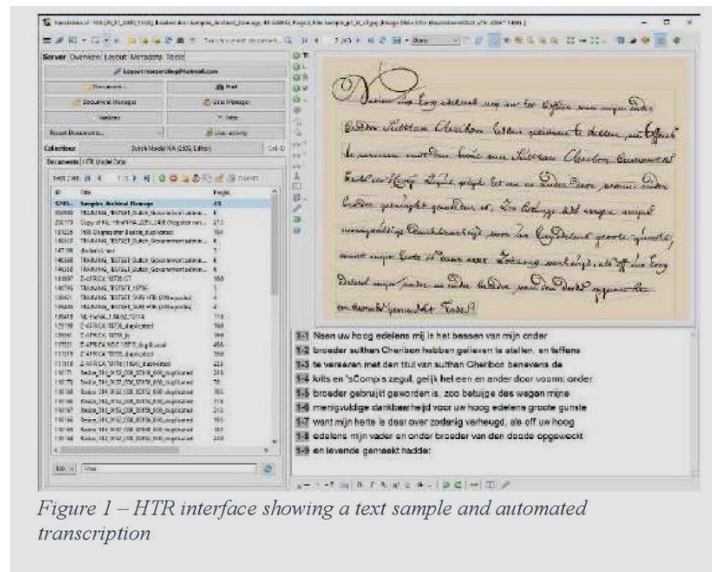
Server Overview Layout Metadata Tools

Collections: Dutch Model NA (2,829, Editor)

Documents HTR Model Data

1-1 Naen uw hoog edelens mij is het bassen van mijn onder
1-2 broeder sulthan Cheribon hebben gelieven te stellen, en teffens
1-3 te verseeren met den titul van sulthan Cheribon benevens de
1-4 krits en 'sCompis zegul, gelijk het een en ander door voorm: onder
1-5 broeder gebruijkt geworden is, zoo betuijge des wegen mijne
1-6 menigvuldige dankbaerheijd voor uw hoog edelens groote gunste
1-7 want mijn herte is daar over zodanig verheugd, als off uw hoog
1-8 edelens mijn vader en onder broeder van den doode opgewekt
1-9 en levende gemaekt hadde:

Figure 1 – HTR interface showing a text sample and automated transcription